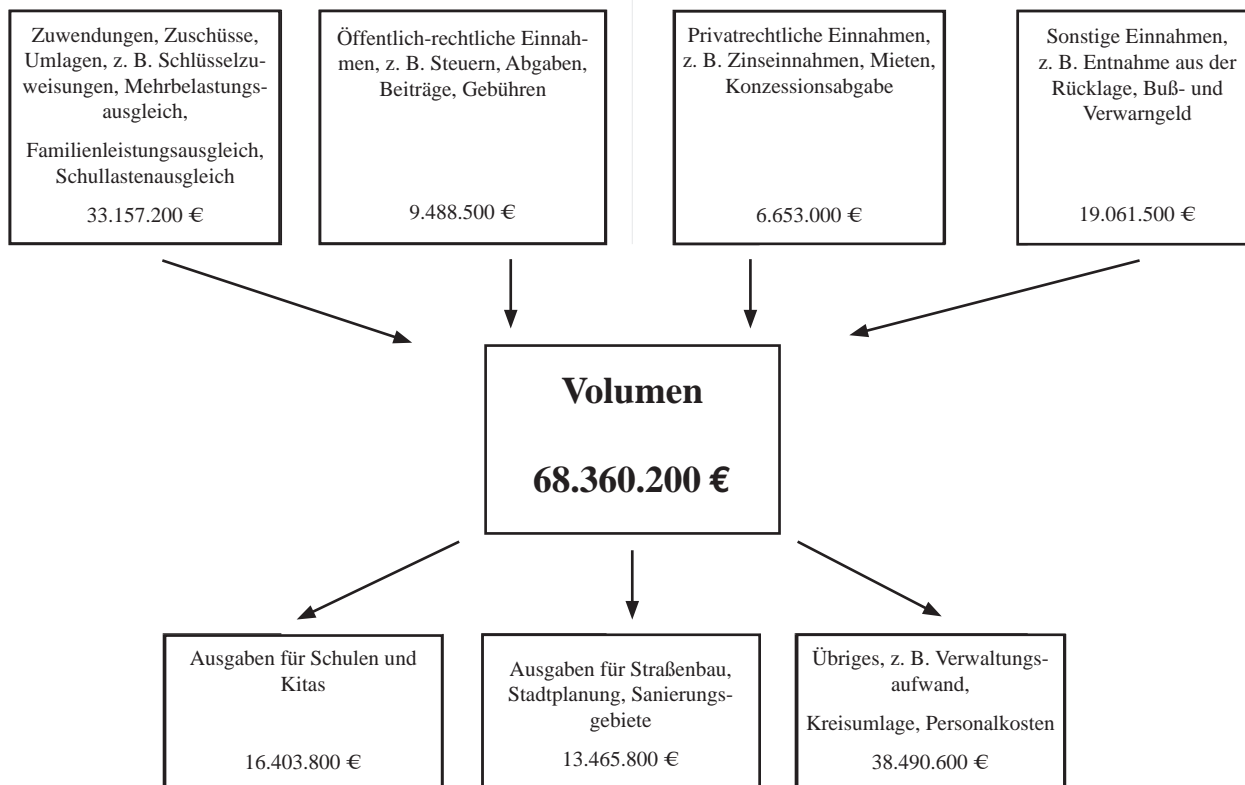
Zuwendungen, Zuschüsse, Umlagen, z. B. Schlüsselzuweisungen, Mehrbelastungsausgleich,

Familienleistungsausgleich, Schullastenausgleich

33.157.200 €

Öffentlich-rechtliche Einnahmen, z. B. Steuern, Abgaben, Beiträge, Gebühren

9.488.500 €

Privatrechtliche Einnahmen, z. B. Zinseinnahmen, Mieten, Konzessionsabgabe

6.653.000 €

Sonstige Einnahmen, z. B. Entnahme aus der Rücklage, Buß- und Verwarngeld

19.061.500 €

Volumen

68.360.200 €

Ausgaben für Schulen und Kitas

16.403.800 €

Ausgaben für Straßenbau, Stadtplanung, Sanierungsgebiete

13.465.800 €

Übriges, z. B. Verwaltungsaufwand,

Kreisumlage, Personalkosten

38.490.600 €